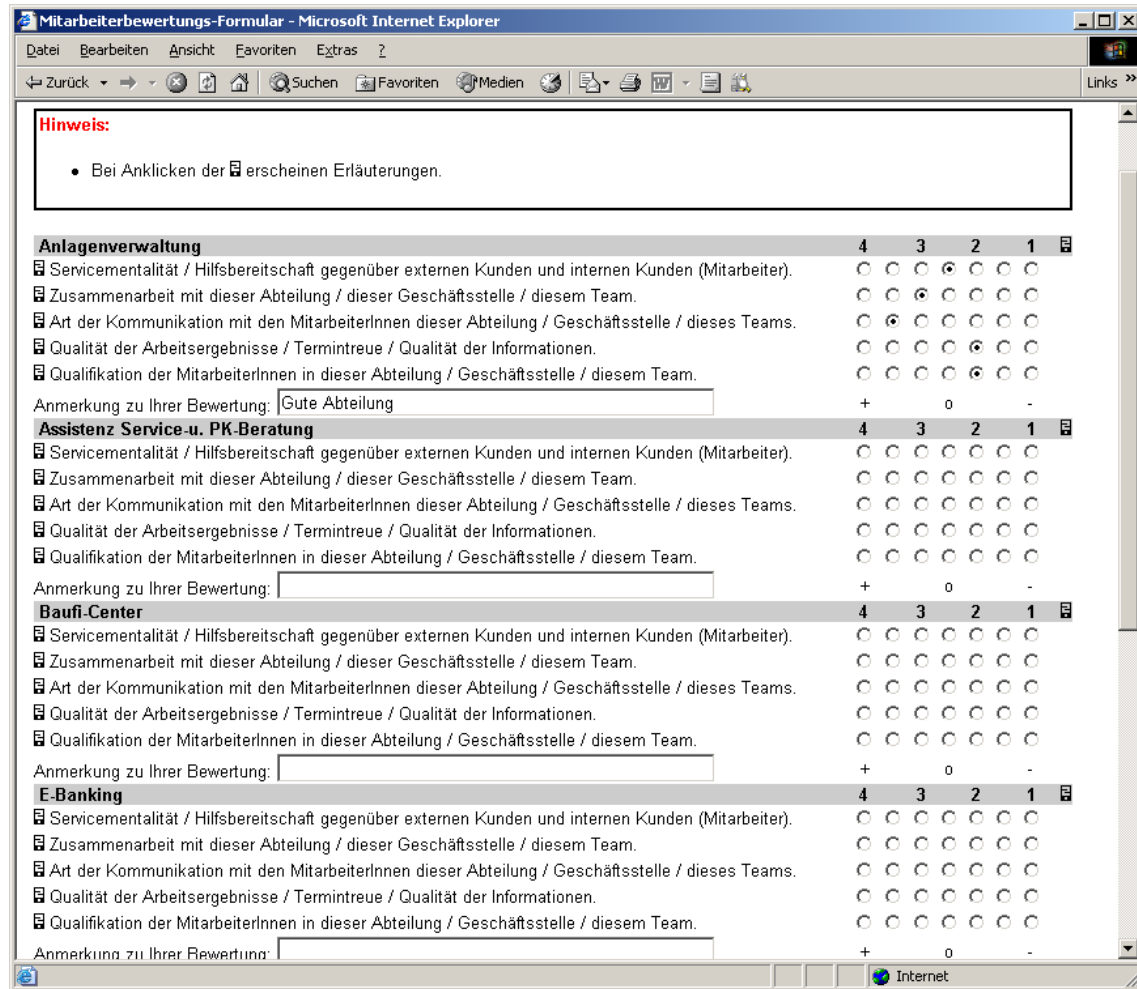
Mitarbeiterbewertungs-Formular - Microsoft Internet Explorer

Datei Bearbeiten Ansicht Favoriten Extras ?

Zurück Suchen Favoriten Medien Links

Hinweis:

• Bei Anklicken der erscheinen Erläuterungen.

Anlagenverwaltung 4 3 2 1
Servicementalität / Hilfsbereitschaft gegenüber externen Kunden und internen Kunden (Mitarbeiter).
Zusammenarbeit mit dieser Abteilung / dieser Geschäftsstelle / diesem Team.
Art der Kommunikation mit den MitarbeiterInnen dieser Abteilung / Geschäftsstelle / dieses Teams.
Qualität der Arbeitsergebnisse / Termintreue / Qualität der Informationen.
Qualifikation der MitarbeiterInnen in dieser Abteilung / Geschäftsstelle / diesem Team.
Anmerkung zu Ihrer Bewertung: Gute Abteilung + o -

Assistenz Service-u. PK-Beratung 4 3 2 1
Servicementalität / Hilfsbereitschaft gegenüber externen Kunden und internen Kunden (Mitarbeiter).
Zusammenarbeit mit dieser Abteilung / dieser Geschäftsstelle / diesem Team.
Art der Kommunikation mit den MitarbeiterInnen dieser Abteilung / Geschäftsstelle / dieses Teams.
Qualität der Arbeitsergebnisse / Termintreue / Qualität der Informationen.
Qualifikation der MitarbeiterInnen in dieser Abteilung / Geschäftsstelle / diesem Team.
Anmerkung zu Ihrer Bewertung: + o -

Baufi-Center 4 3 2 1
Servicementalität / Hilfsbereitschaft gegenüber externen Kunden und internen Kunden (Mitarbeiter).
Zusammenarbeit mit dieser Abteilung / dieser Geschäftsstelle / diesem Team.
Art der Kommunikation mit den MitarbeiterInnen dieser Abteilung / Geschäftsstelle / dieses Teams.
Qualität der Arbeitsergebnisse / Termintreue / Qualität der Informationen.
Qualifikation der MitarbeiterInnen in dieser Abteilung / Geschäftsstelle / diesem Team.
Anmerkung zu Ihrer Bewertung: + o -

E-Banking 4 3 2 1
Servicementalität / Hilfsbereitschaft gegenüber externen Kunden und internen Kunden (Mitarbeiter).
Zusammenarbeit mit dieser Abteilung / dieser Geschäftsstelle / diesem Team.
Art der Kommunikation mit den MitarbeiterInnen dieser Abteilung / Geschäftsstelle / dieses Teams.
Qualität der Arbeitsergebnisse / Termintreue / Qualität der Informationen.
Qualifikation der MitarbeiterInnen in dieser Abteilung / Geschäftsstelle / diesem Team.
Anmerkung zu Ihrer Bewertung: + o -

Internet